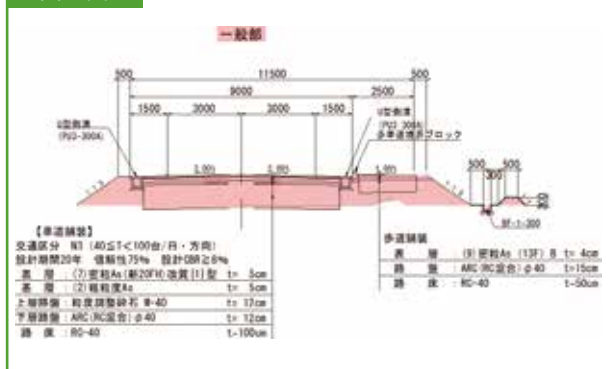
一般部

500

11500

500

9000

2500

1500

3000

3000

1500

U型側溝 (PU3-300A)

U型側溝 (PU3-300A) 歩車道境界ブロック

2.0%

2.0%

2.0%

500

500

300

【車道舗装】
交通区分 N3 (40≦T<100台/日・方向)
設計期間20年 信頼性75% 設計CBR≧6%

| 表層 | (7)密粒As(新20FH)改質[I]型 | t= 5cm |
|---|---|---|
| 基層 | (2)粗粒度As | t= 5cm |
| 上層路盤 | 粒度調整砕石 M-40 | t= 17cm |
| 下層路盤 | ARC(RC混合)φ40 | t= 12cm |
| 路床 | RC-40 | t=100cm |

歩道舗装

| 表層 | (8)密粒As(13F)R | t= 4cm |
|---|---|---|
| 路盤 | ARC(RC混合)φ40 | t=15cm |
| 路床 | RC-40 | t=50cm |